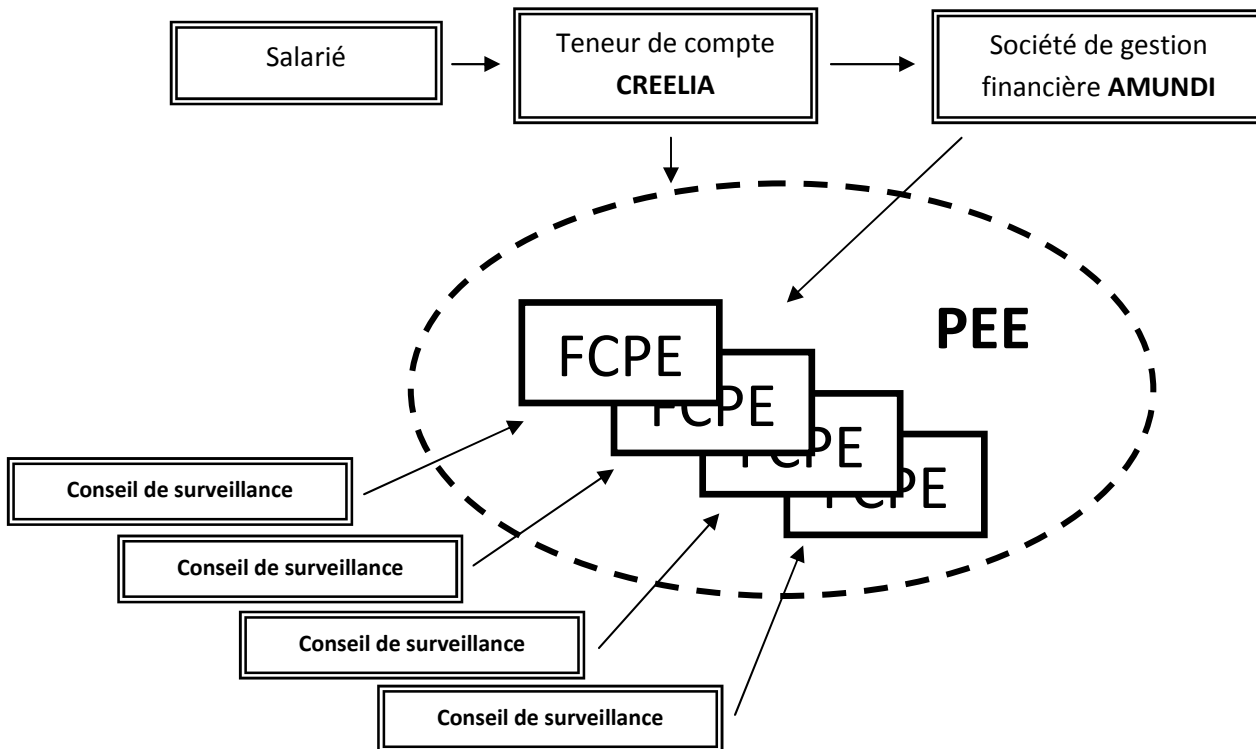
Salarié

Teneur de compte **CREELIA**

Société de gestion financière **AMUNDI**

FCPE

FCPE

FCPE

FCPE

**PEE**

**Conseil de surveillance**

**Conseil de surveillance**

**Conseil de surveillance**

**Conseil de surveillance**